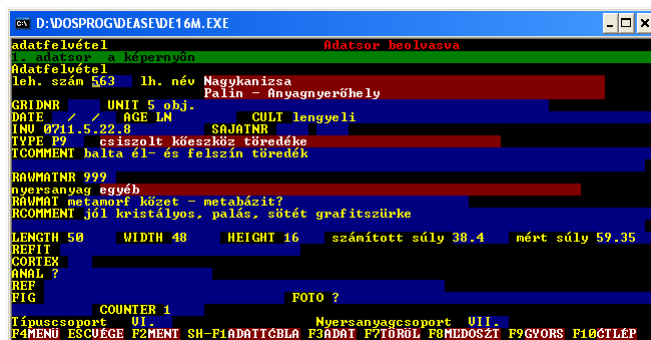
D:\DOSPROG\DEASE\DE16M.EXE
adatfelvétel Adatsor beolvasva
1. adatsor a képernyőn
Adatfelvétel
leh. szám 563 lh. név Nagykanizsa
Palin - Anyagnyerőhely
GRIDNR UNIT 5 obj.
DATE / / AGE LN CULT lengyeli
INV 0711.5.22.8 SAJATNR
TYPE P9 csiszolt kőeszköz töredéke
TCOMMENT balta él- és felszín töredék
RAWMATNR 999
nyersanyag egyéb
RAWMAT metamorf kőzet - metabázit?
RCOMMENT jól kristályos, palás, sötét grafitszürke
LENGTH 50 WIDTH 48 HEIGHT 16 számított súly 38.4 mért súly 59.35
REFIT
CORTEX
ANAL ?
REF
FIG FOTO ?
COUNTER 1
Típuscsoport VI. Nyersanyagcsoport VII.
F4MENÜ ESCVÉGE F2MENT SH-F1ADATTÁBLA F3ADAT F7TÖRÖL F8MEGOSZT F9GYORS F10ÁTLÉP